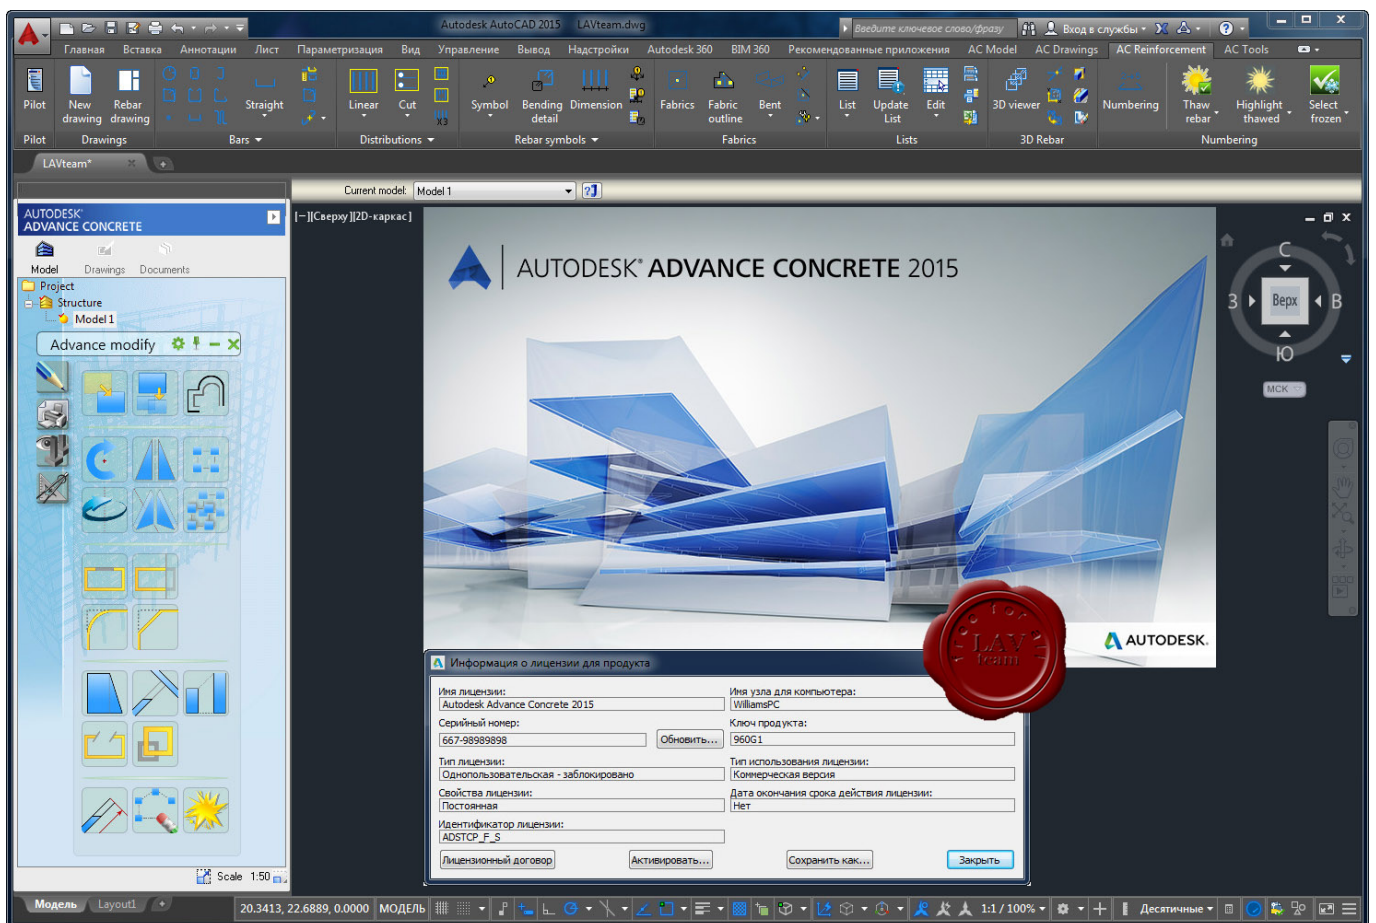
Autodesk AutoCAD 2015 LAVteam.dwg
Введите ключевое слово/фразу
Вход в службы

Главная Вставка Аннотации Лист Параметризация Вид Управление Вывод Надстройки Autodesk 360 BIM 360 Рекомендованные приложения AC Model AC Drawings AC Reinforcement AC Tools

Pilot
New drawing Rebar drawing
Straight
Linear Cut
Symbol Bending detail Dimension
Fabrics Fabric outline Bent
List Update List Edit
3D viewer
Numbering
Thaw rebar Highlight thawed Select frozen

Pilot Drawings Bars Distributions Rebar symbols Fabrics Lists 3D Rebar Numbering

LAVteam*

Current model: Model 1

[−][Сверху][2D-каркас]

AUTODESK ADVANCE CONCRETE

Model Drawings Documents
Project
Structure
Model 1
Advance modify

Scale 1:50

AUTODESK® ADVANCE CONCRETE 2015

AUTODESK.

С
3 Верх В
Ю
МСК

Информация о лицензии для продукта
Имя лицензии:
Autodesk Advance Concrete 2015
Имя узла для компьютера:
WilliamsPC
Серийный номер:
667-98989898
Обновить...
Ключ продукта:
960G1
Тип лицензии:
Однопользовательская - заблокировано
Тип использования лицензии:
Коммерческая версия
Свойства лицензии:
Постоянная
Дата окончания срока действия лицензии:
Нет
Идентификатор лицензии:
ADSTCP_F_S
Лицензионный договор
Активировать...
Сохранить как...
Закрыть

LAV team

Модель Layout1
20.3413, 22.6889, 0.0000 МОДЕЛЬ
1:1 / 100%
Десятичные